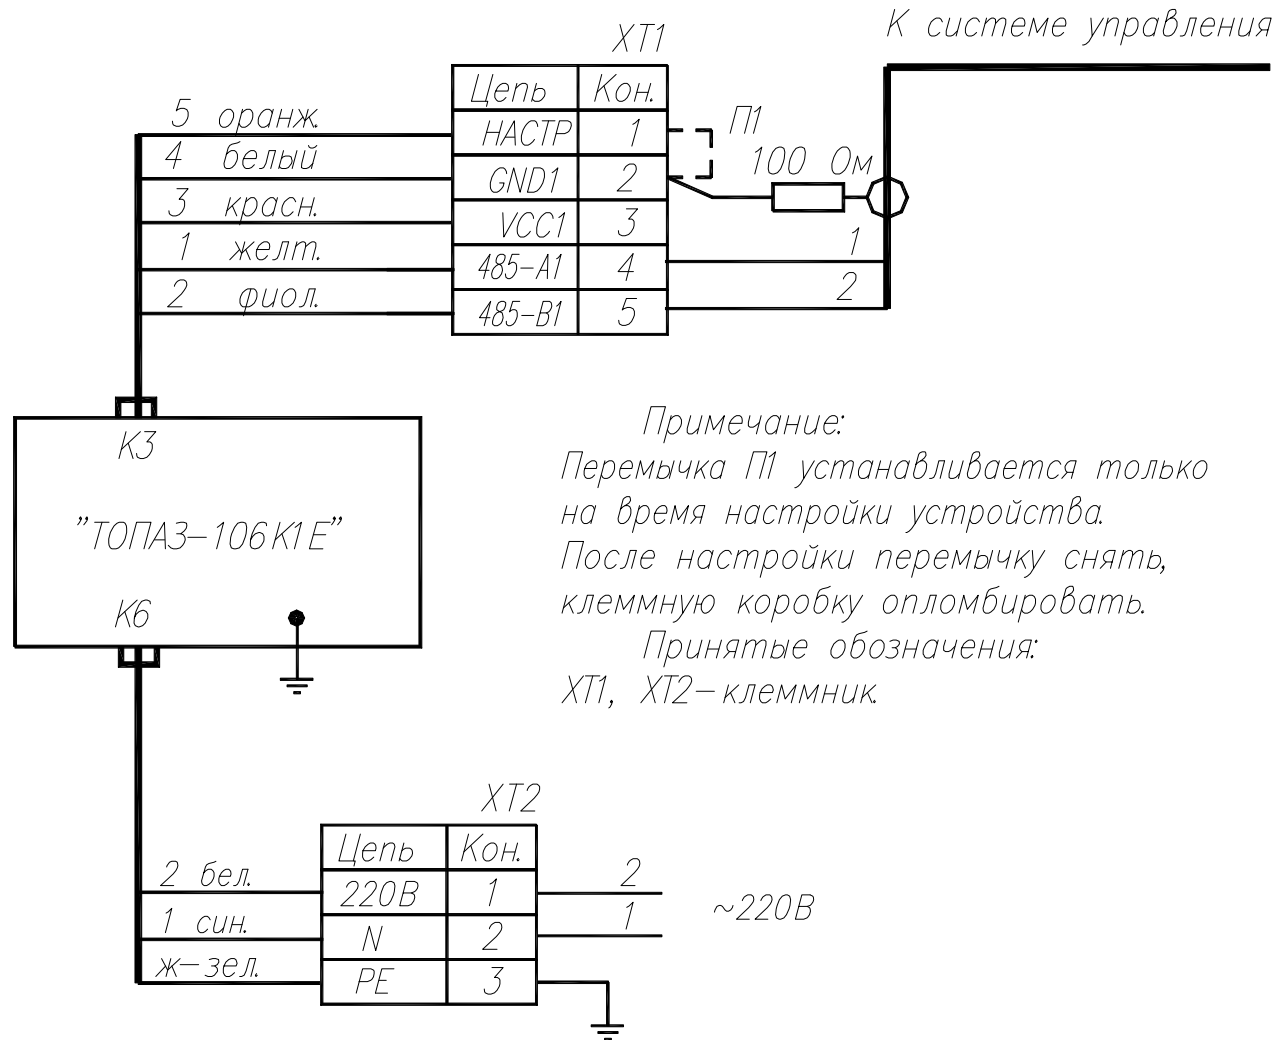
К системе управления

XT1

| Цепь | Кон. |
|---|---|
| НАСТР | 1 |
| GND1 | 2 |
| VCC1 | 3 |
| 485-A1 | 4 |
| 485-B1 | 5 |

5 оранж.
4 белый
3 красн.
1 желт.
2 фиол.

П1
100 Ом
1
2

K3
"ТОПАЗ-106К1Е"
K6

Примечание:
Перемычка П1 устанавливается только на время настройки устройства. После настройки перемычку снять, клеммную коробку опломбировать.
Принятые обозначения:
XT1, XT2– клеммник.

XT2

| Цепь | Кон. |
|---|---|
| 220В | 1 |
| N | 2 |
| PE | 3 |

2 бел.
1 син.
ж-зел.

2
1
~220В